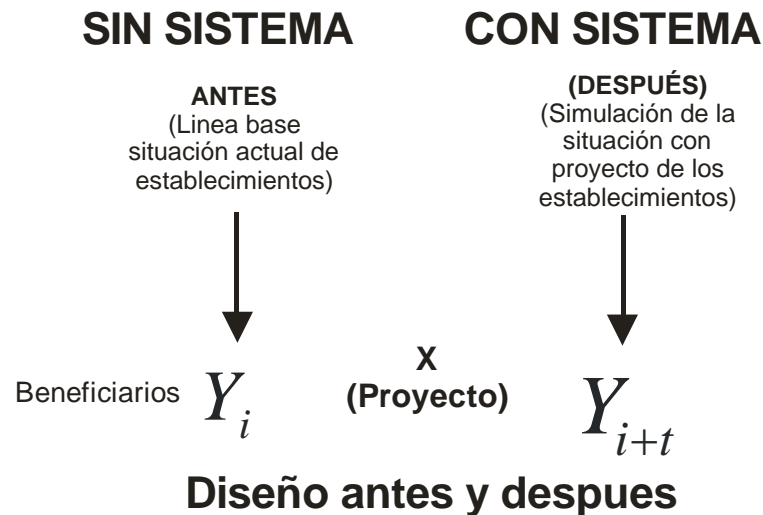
SIN SISTEMA

CON SISTEMA

ANTES
(Linea base situación actual de establecimientos)

(DESPUÉS)
(Simulación de la situación con proyecto de los establecimientos)

Beneficiarios $Y_i$

X
(Proyecto)

$Y_{i+t}$

Diseño antes y despues